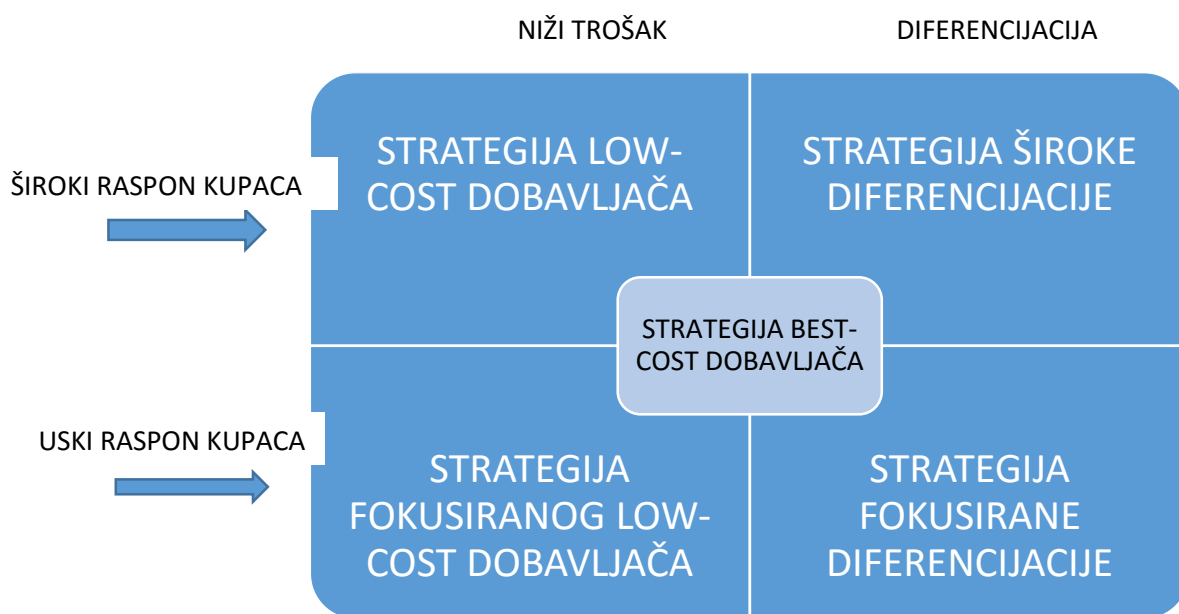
NIŽI TROŠAK

DIFERENCIJACIJA

ŠIROKI RASPON KUPACA

USKI RASPON KUPACA

STRATEGIJA LOW-COST DOBAVLJAČA

STRATEGIJA ŠIROKE DIFERENCIJACIJE

STRATEGIJA BEST-COST DOBAVLJAČA

STRATEGIJA FOKUSIRANOG LOW-COST DOBAVLJAČA

STRATEGIJA FOKUSIRANE DIFERENCIJACIJE